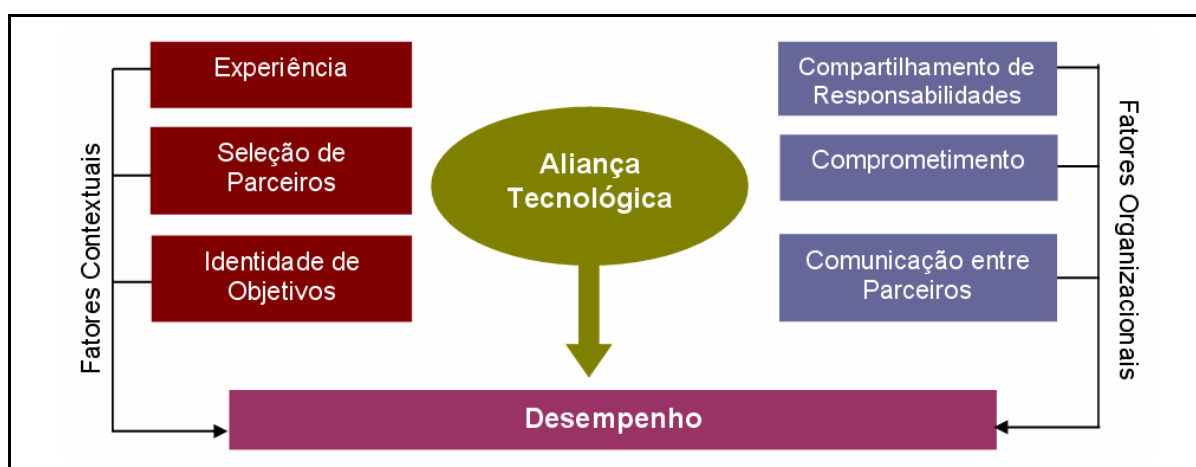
Fatores Contextuais

Experiência

Seleção de Parceiros

Identidade de Objetivos

Aliança Tecnológica

Compartilhamento de Responsabilidades

Comprometimento

Comunicação entre Parceiros

Fatores Organizacionais

Desempenho